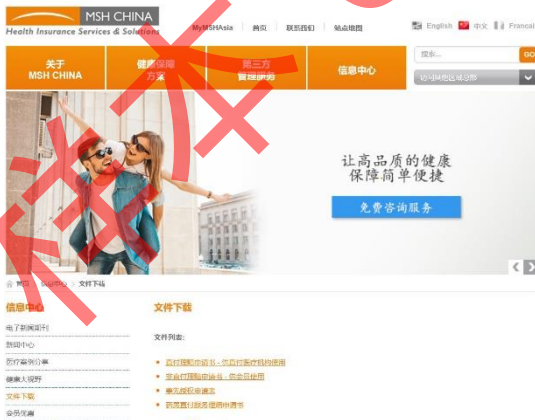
MSH CHINA
Health Insurance Services & Solutions

MyMSHAsia | 首页 | 联系我们 | 站点地图

English 中文 Français

关于 MSH CHINA

健康保障方案

第三方管理服务

信息中心

搜索... GO

访问其他区域网站

让高品质的健康
保障简单便捷

免费咨询服务

首页 > 信息中心 > 文件下载

信息中心

电子新闻周刊

新闻中心

医疗案例分享

健康大视野

文件下载

会员优惠

文件下载

文件列表:

直付理赔申请书 - 在直付医疗机构使用

非直付理赔申请书 - 非直付机构使用

事先授权申请表

药店直付服务使用申请书